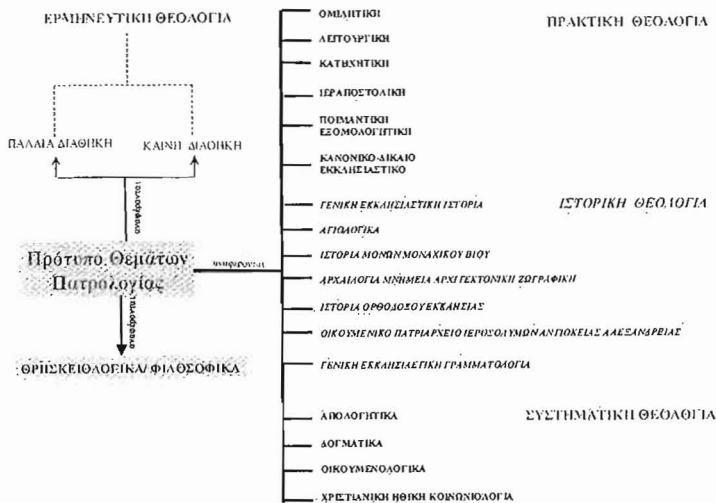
ΕΡΜΗΝΕΥΤΙΚΗ ΘΕΟΛΟΓΙΑ

ΠΑΛΑΙΑ ΔΙΑΘΗΚΗ

ΚΑΙΝΗ ΔΙΑΘΗΚΗ

τροφοδοτεί

Πρότυπο Θεμάτων Πατρολογίας

τροφοδοτεί

ΘΡΗΣΚΕΙΟΛΟΓΙΚΑ/ΦΙΛΟΣΟΦΙΚΑ

πληροφορεί

ΟΜΙΛΗΤΙΚΗ

ΛΕΙΤΟΥΡΓΙΚΗ

ΚΑΤΗΧΗΤΙΚΗ

ΙΕΡΑΠΟΣΤΟΛΙΚΗ

ΠΟΙΜΑΝΤΙΚΗ ΕΞΟΜΟΛΟΓΗΤΙΚΗ

ΚΑΝΟΝΙΚΟ ΔΙΚΑΙΟ ΕΚΚΛΗΣΙΑΣΤΙΚΟ

ΠΡΑΚΤΙΚΗ ΘΕΟΛΟΓΙΑ

ΓΕΝΙΚΗ ΕΚΚΛΗΣΙΑΣΤΙΚΗ ΙΣΤΟΡΙΑ

ΙΣΤΟΡΙΚΗ ΘΕΟΛΟΓΙΑ

ΑΓΙΟΛΟΓΙΚΑ

ΙΣΤΟΡΙΑ ΜΟΝΩΝ ΜΟΝΑΧΙΚΟΥ ΒΙΟΥ

ΑΡΧΑΙΟΛΟΓΙΑ ΜΝΗΜΕΙΑ ΑΡΧΙΤΕΚΤΟΝΙΚΗ ΖΩΓΡΑΦΙΚΗ

ΙΣΤΟΡΙΑ ΟΡΘΟΔΟΞΟΥ ΕΚΚΛΗΣΙΑΣ

ΟΙΚΟΥΜΕΝΙΚΟ ΠΑΤΡΙΑΡΧΕΙΟ ΙΕΡΟΣΟΛΥΜΩΝ ΑΝΤΙΟΧΕΙΑΣ ΑΛΕΞΑΝΔΡΕΙΑΣ

ΓΕΝΙΚΗ ΕΚΚΛΗΣΙΑΣΤΙΚΗ ΓΡΑΜΜΑΤΟΛΟΓΙΑ

ΑΠΟΛΟΓΗΤΙΚΑ

ΣΥΣΤΗΜΑΤΙΚΗ ΘΕΟΛΟΓΙΑ

ΔΟΓΜΑΤΙΚΑ

ΟΙΚΟΥΜΕΝΟΛΟΓΙΚΑ

ΧΡΙΣΤΙΑΝΙΚΗ ΗΘΙΚΗ ΚΟΙΝΩΝΙΟΛΟΓΙΑ